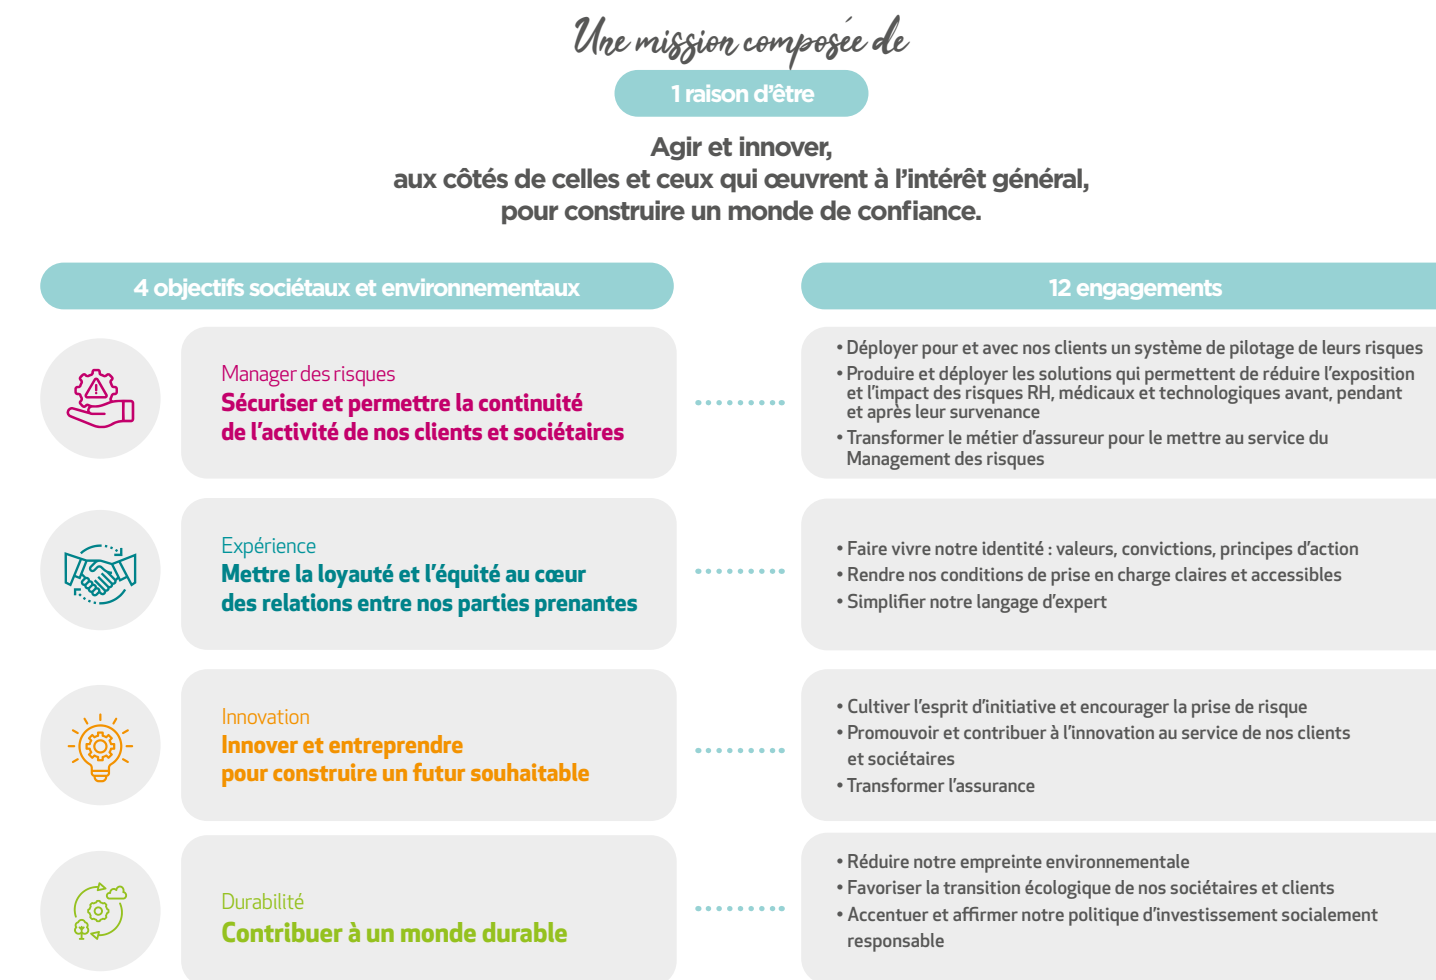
Une mission composée de

1 raison d'être

Agir et innover,
aux côtés de celles et ceux qui œuvrent à l'intérêt général,
pour construire un monde de confiance.

4 objectifs sociétaux et environnementaux

12 engagements

Manager des risques
Sécuriser et permettre la continuité de l'activité de nos clients et sociétaires

• Déployer pour et avec nos clients un système de pilotage de leurs risques
• Produire et déployer les solutions qui permettent de réduire l'exposition et l'impact des risques RH, médicaux et technologiques avant, pendant et après leur survenance
• Transformer le métier d'assureur pour le mettre au service du Management des risques

Expérience
Mettre la loyauté et l'équité au cœur des relations entre nos parties prenantes

• Faire vivre notre identité : valeurs, convictions, principes d'action
• Rendre nos conditions de prise en charge claires et accessibles
• Simplifier notre langage d'expert

Innovation
Innover et entreprendre pour construire un futur souhaitable

• Cultiver l'esprit d'initiative et encourager la prise de risque
• Promouvoir et contribuer à l'innovation au service de nos clients et sociétaires
• Transformer l'assurance

Durabilité
Contribuer à un monde durable

• Réduire notre empreinte environnementale
• Favoriser la transition écologique de nos sociétaires et clients
• Accentuer et affirmer notre politique d'investissement socialement responsable